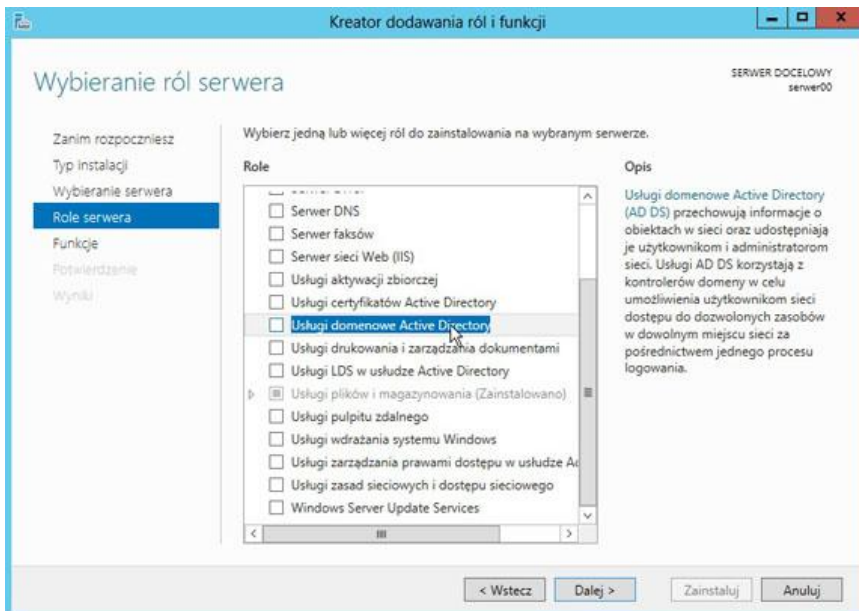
Kreator dodawania ról i funkcji

Wybieranie ról serwera

SERWER DOCELOWY
serwer00

Zanim rozpoczniesz
Typ instalacji
Wybieranie serwera
Role serwera
Funkcje
Potwierdzenie
Wyniki

Wybierz jedną lub więcej ról do zainstalowania na wybranym serwerze.

Role

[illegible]
Serwer DNS
Serwer faksów
Serwer sieci Web (IIS)
Usługi aktywacji zbiorczej
Usługi certyfikatów Active Directory
Usługi domenowe Active Directory
Usługi drukowania i zarządzania dokumentami
Usługi LDS w usłudze Active Directory
Usługi plików i magazynowania (Zainstalowano)
Usługi pulpitu zdalnego
Usługi wdrażania systemu Windows
Usługi zarządzania prawami dostępu w usłudze A
Usługi zasad sieciowych i dostępu sieciowego
Windows Server Update Services

Opis

Usługi domenowe Active Directory (AD DS) przechowują informacje o obiektach w sieci oraz udostępniają je użytkownikom i administratorom sieci. Usługi AD DS korzystają z kontrolerów domeny w celu umożliwienia użytkownikom sieci dostępu do dozwolonych zasobów w dowolnym miejscu sieci za pośrednictwem jednego procesu logowania.

< Wstecz
Dalej >
Zainstaluj
Anuluj